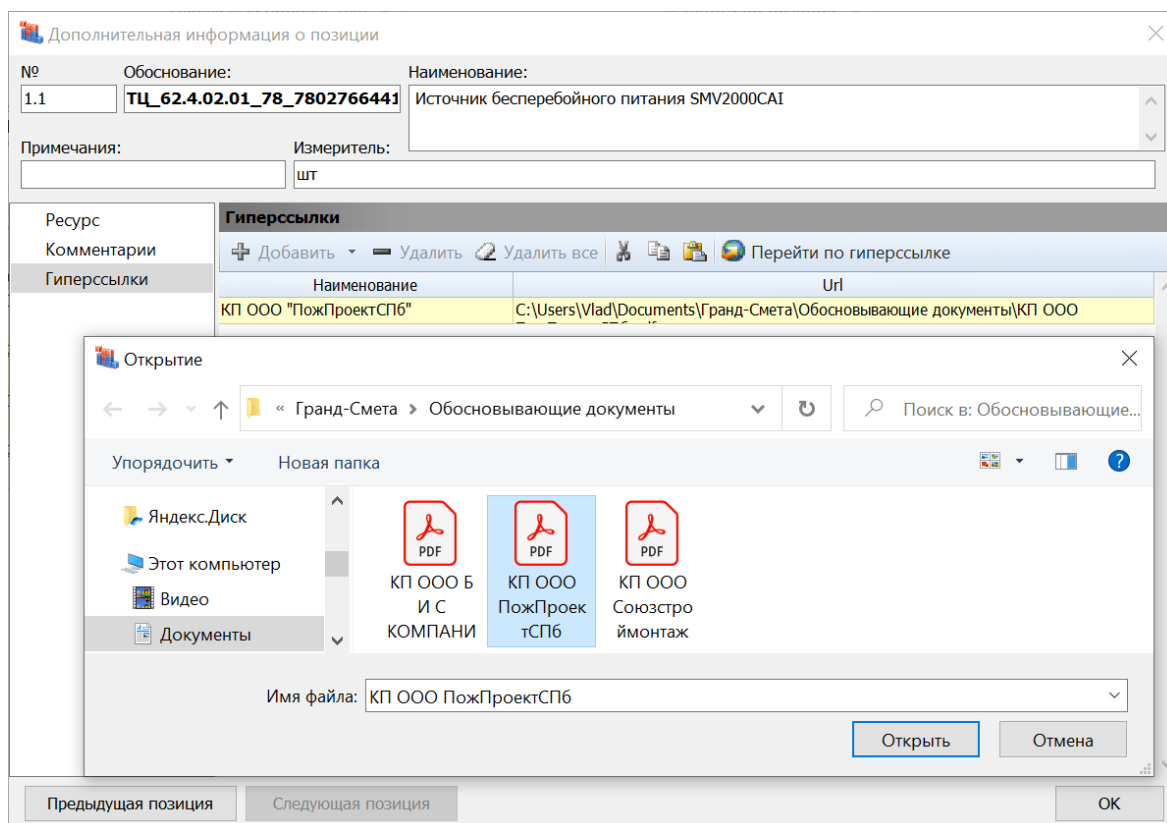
Дополнительная информация о позиции

№
1.1
Обоснование:
ТЦ_62.4.02.01_78_7802766441
Наименование:
Источник бесперебойного питания SMV2000CAI

Примечания:
Измеритель:
шт

Ресурс
Комментарии
Гиперссылки

Гиперссылки
Добавить Удалить Удалить все Перейти по гиперссылке

| Наименование | Url |
|---|---|
| КП ООО "ПожПроектСПб" | C:\Users\Vlad\Documents\Гранд-Смета\Обосновывающие документы\КП ООО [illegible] |

Открытие

« Гранд-Смета › Обосновывающие документы
Поиск в: Обосновывающие...

Упорядочить
Новая папка

Яндекс.Диск
Этот компьютер
Видео
Документы

PDF
КП ООО Б И С КОМПАНИ
PDF
КП ООО ПожПроектСПб
PDF
КП ООО Союзстроймонтаж

Имя файла: КП ООО ПожПроектСПб
Открыть
Отмена

Предыдущая позиция
Следующая позиция
OK